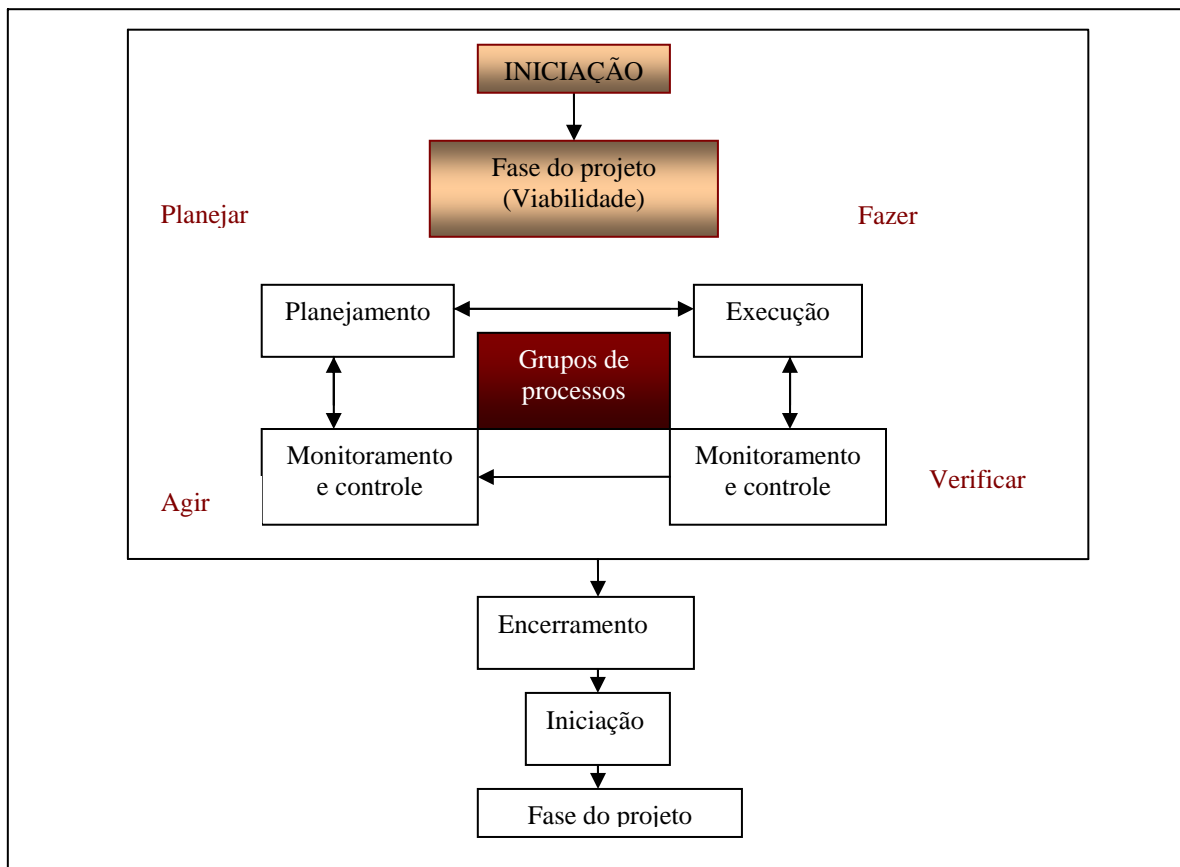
INICIAÇÃO

Fase do projeto (Viabilidade)

Planejar

Fazer

Planejamento

Execução

Grupos de processos

Monitoramento e controle

Monitoramento e controle

Agir

Verificar

Encerramento

Iniciação

Fase do projeto